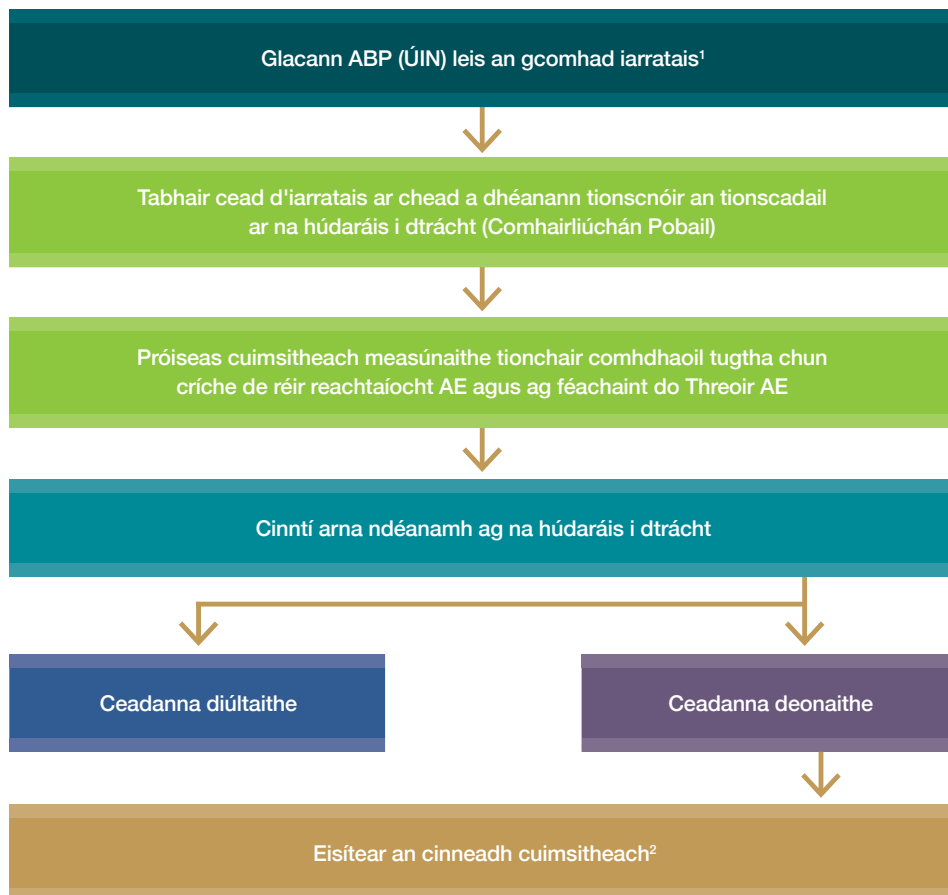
Glacann ABP (ÚIN) leis an gcomhad iarratais$^1$

Tabhair cead d'iarratais ar chead a dhéanann tionscnóir an tionscadail ar na húdaráis i dtrácht (Comhairliúchán Pobail)

Próiseas cuimsitheach measúnaithe tionchair comhdhaoil tugtha chun críche de réir reachtaíocht AE agus ag féachaint do Threoir AE

Cinntí arna ndéanamh ag na húdaráis i dtrácht

Ceadanna diúltaithe

Ceadanna deonaithe

Eisítear an cinneadh cuimsitheach$^2$